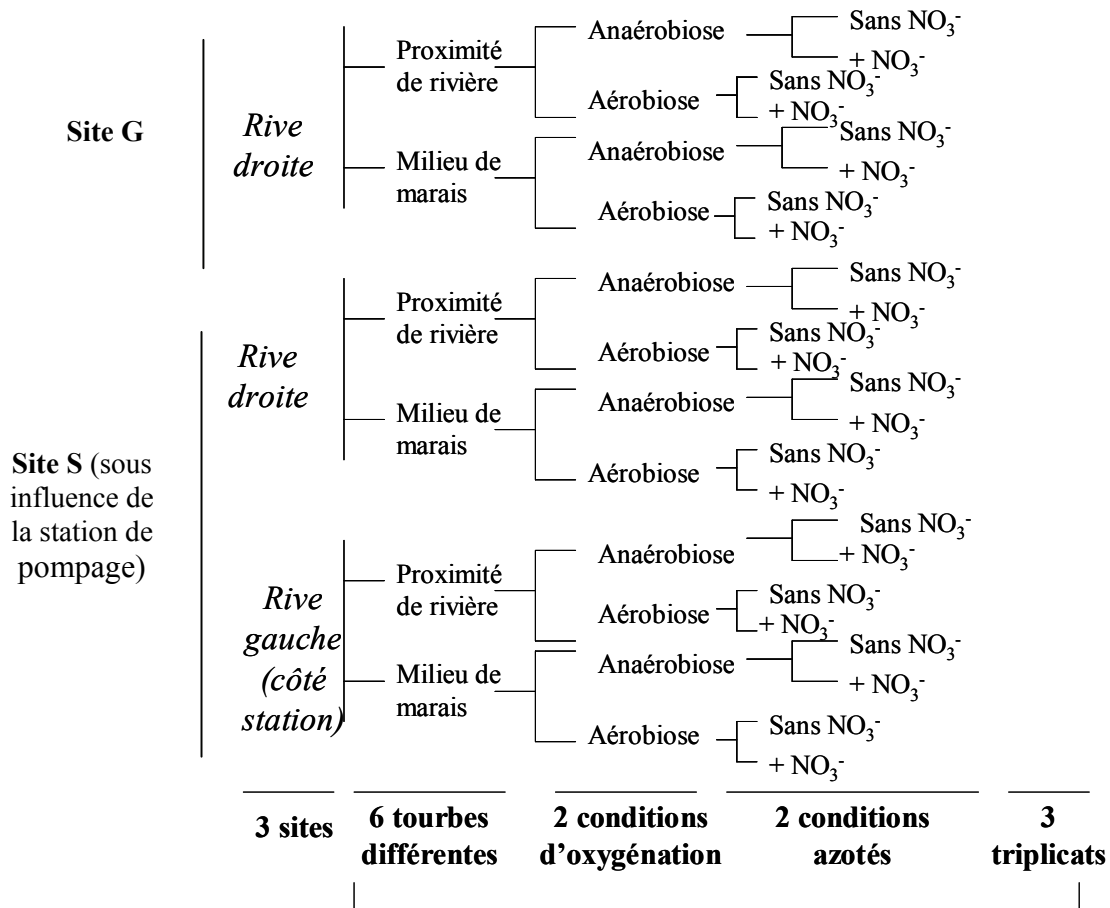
Site G

Rive droite

Proximité de rivière

Anaérobiose

Sans $NO_3^-$

+ $NO_3^-$

Aérobiose

Sans $NO_3^-$

+ $NO_3^-$

Milieu de marais

Anaérobiose

Sans $NO_3^-$

+ $NO_3^-$

Aérobiose

Sans $NO_3^-$

+ $NO_3^-$

Site S (sous influence de la station de pompage)

Rive droite

Proximité de rivière

Anaérobiose

Sans $NO_3^-$

+ $NO_3^-$

Aérobiose

Sans $NO_3^-$

+ $NO_3^-$

Milieu de marais

Anaérobiose

Sans $NO_3^-$

+ $NO_3^-$

Aérobiose

Sans $NO_3^-$

+ $NO_3^-$

Rive gauche (côté station)

Proximité de rivière

Anaérobiose

Sans $NO_3^-$

+ $NO_3^-$

Aérobiose

Sans $NO_3^-$

+ $NO_3^-$

Milieu de marais

Anaérobiose

Sans $NO_3^-$

+ $NO_3^-$

Aérobiose

Sans $NO_3^-$

+ $NO_3^-$

3 sites

6 tourbes différentes

2 conditions d'oxygénation

2 conditions azotés

3 triplicats